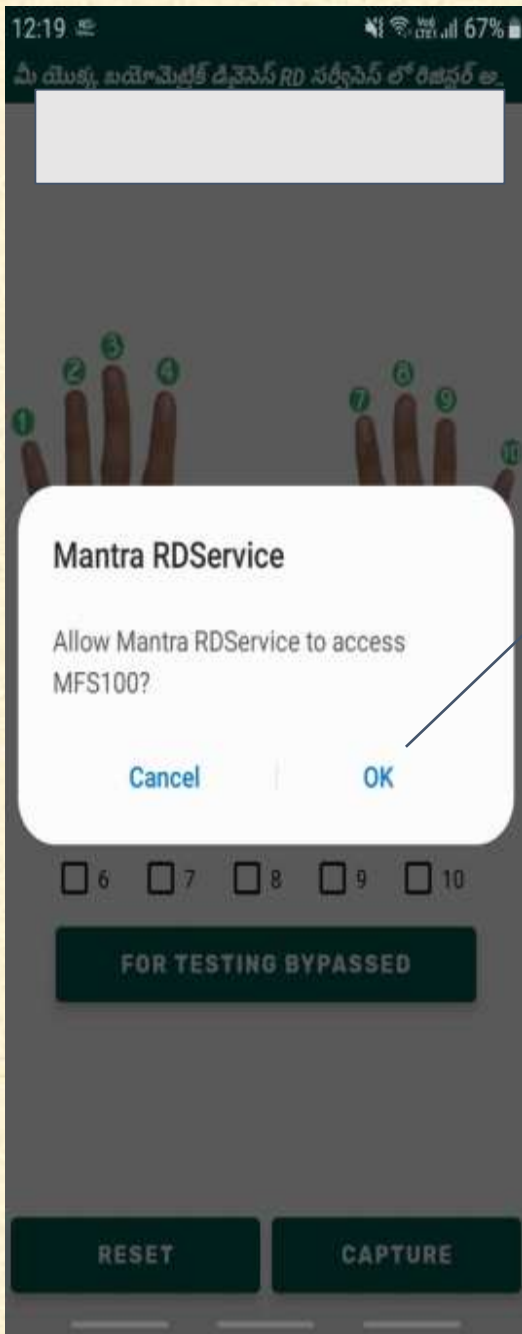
12:19

67%

మీ యొక్క బయోమెట్రిక్ డివైస్ RD సర్వీస్ లో రిజిస్టర్ అ...

1 2 3 4 7 8 9 10

Mantra RDService

Allow Mantra RDService to access MFS100?

Cancel OK

6 7 8 9 10

FOR TESTING BYPASSED

RESET CAPTURE